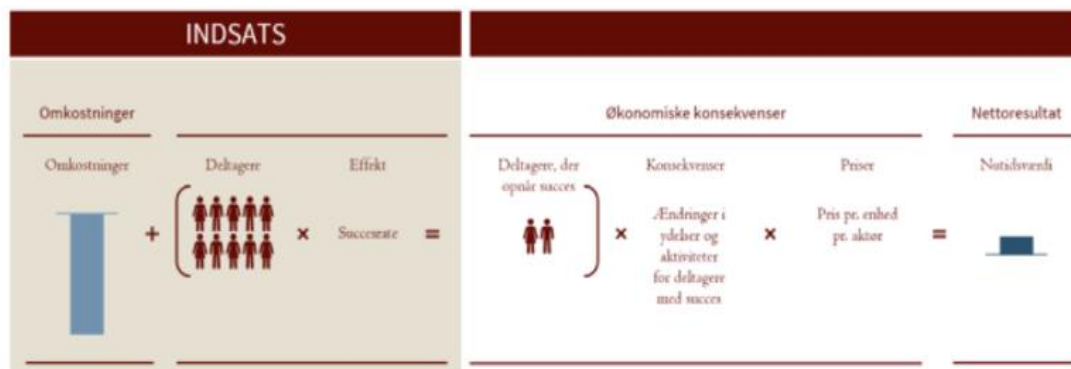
INDSATS

Omkostninger

Omkostninger

+

Deltagere

×

Effekt

Succesrate

=

Økonomiske konsekvenser

Deltagere, der opnår succes

×

Konsekvenser

Ændringer i ydelser og aktiviteter for deltagere med succes

×

Priser

Pris pr. enhed pr. aktør

=

Nettoresultat

Nutidsværdi